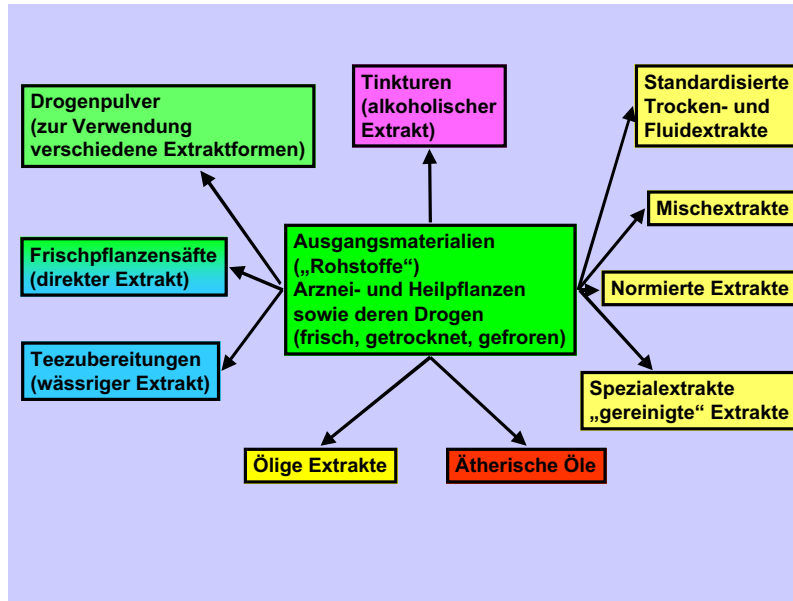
Tinkturen (alkoholischer Extrakt)

Drogenpulver (zur Verwendung verschiedene Extraktformen)

Standardisierte Trocken- und Fluidextrakte

Mischextrakte

Frischpflanzensäfte (direkter Extrakt)

Ausgangsmaterialien („Rohstoffe“) Arznei- und Heilpflanzen sowie deren Drogen (frisch, getrocknet, gefroren)

Normierte Extrakte

Teezubereitungen (wässriger Extrakt)

Spezialextrakte „gereinigte“ Extrakte

Ölige Extrakte

Ätherische Öle